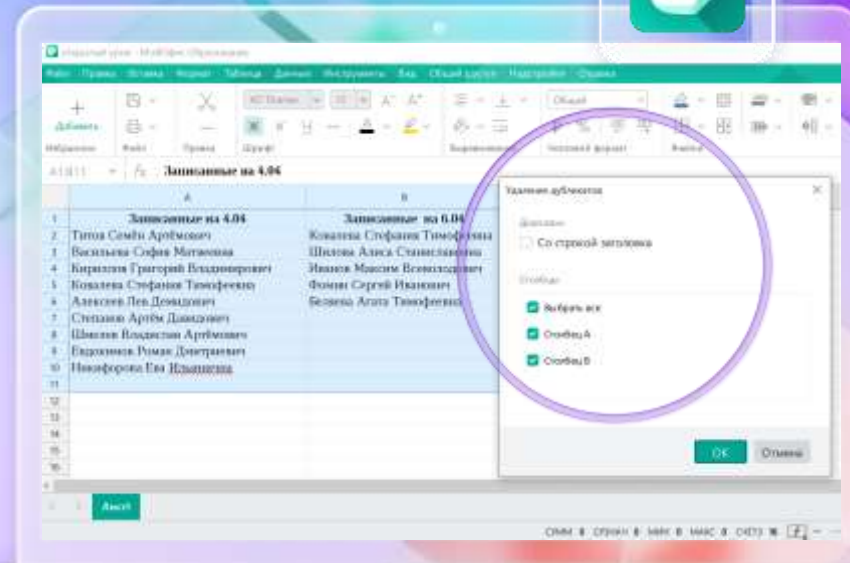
Файл Правка Вставка Формат Таблица Данные Инструменты Вид Общий доступ Надстройки Справка

Добавить

A1:B11 $f_x$ Записанные на 4.04

| | A | B |
|---|---|---|
| 1 | Записанные на 4.04 | Записанные на 6.04 |
| 2 | Титов Семён Артёмович | Ковалева Стефания Тимофеевна |
| 3 | Васильева София Матвеевна | Шилова Алиса Станиславовна |
| 4 | Кириллов Григорий Владимирович | Иванов Максим Всеволодович |
| 5 | Ковалева Стефания Тимофеевна | Фомин Сергей Иванович |
| 6 | Алексеев Лев Демидович | Беляева Агата Тимофеевна |
| 7 | Степанов Артём Данилович | |
| 8 | Шмелев Владислав Артёмович | |
| 9 | Евдокимов Роман Дмитриевич | |
| 10 | Никифорова Ева Ильинична | |
| 11 | | |
| 12 | | |
| 13 | | |
| 14 | | |
| 15 | | |
| 16 | | |

Удаление дубликатов

Диапазон

Со строкой заголовка

Столбцы

Выбрать все

Столбец A

Столбец B

ОК Отмена

Лист1

СУММ 0 СРЗНАЧ 0 МИН 0 МАКС 0 СЧЁТЗ 18